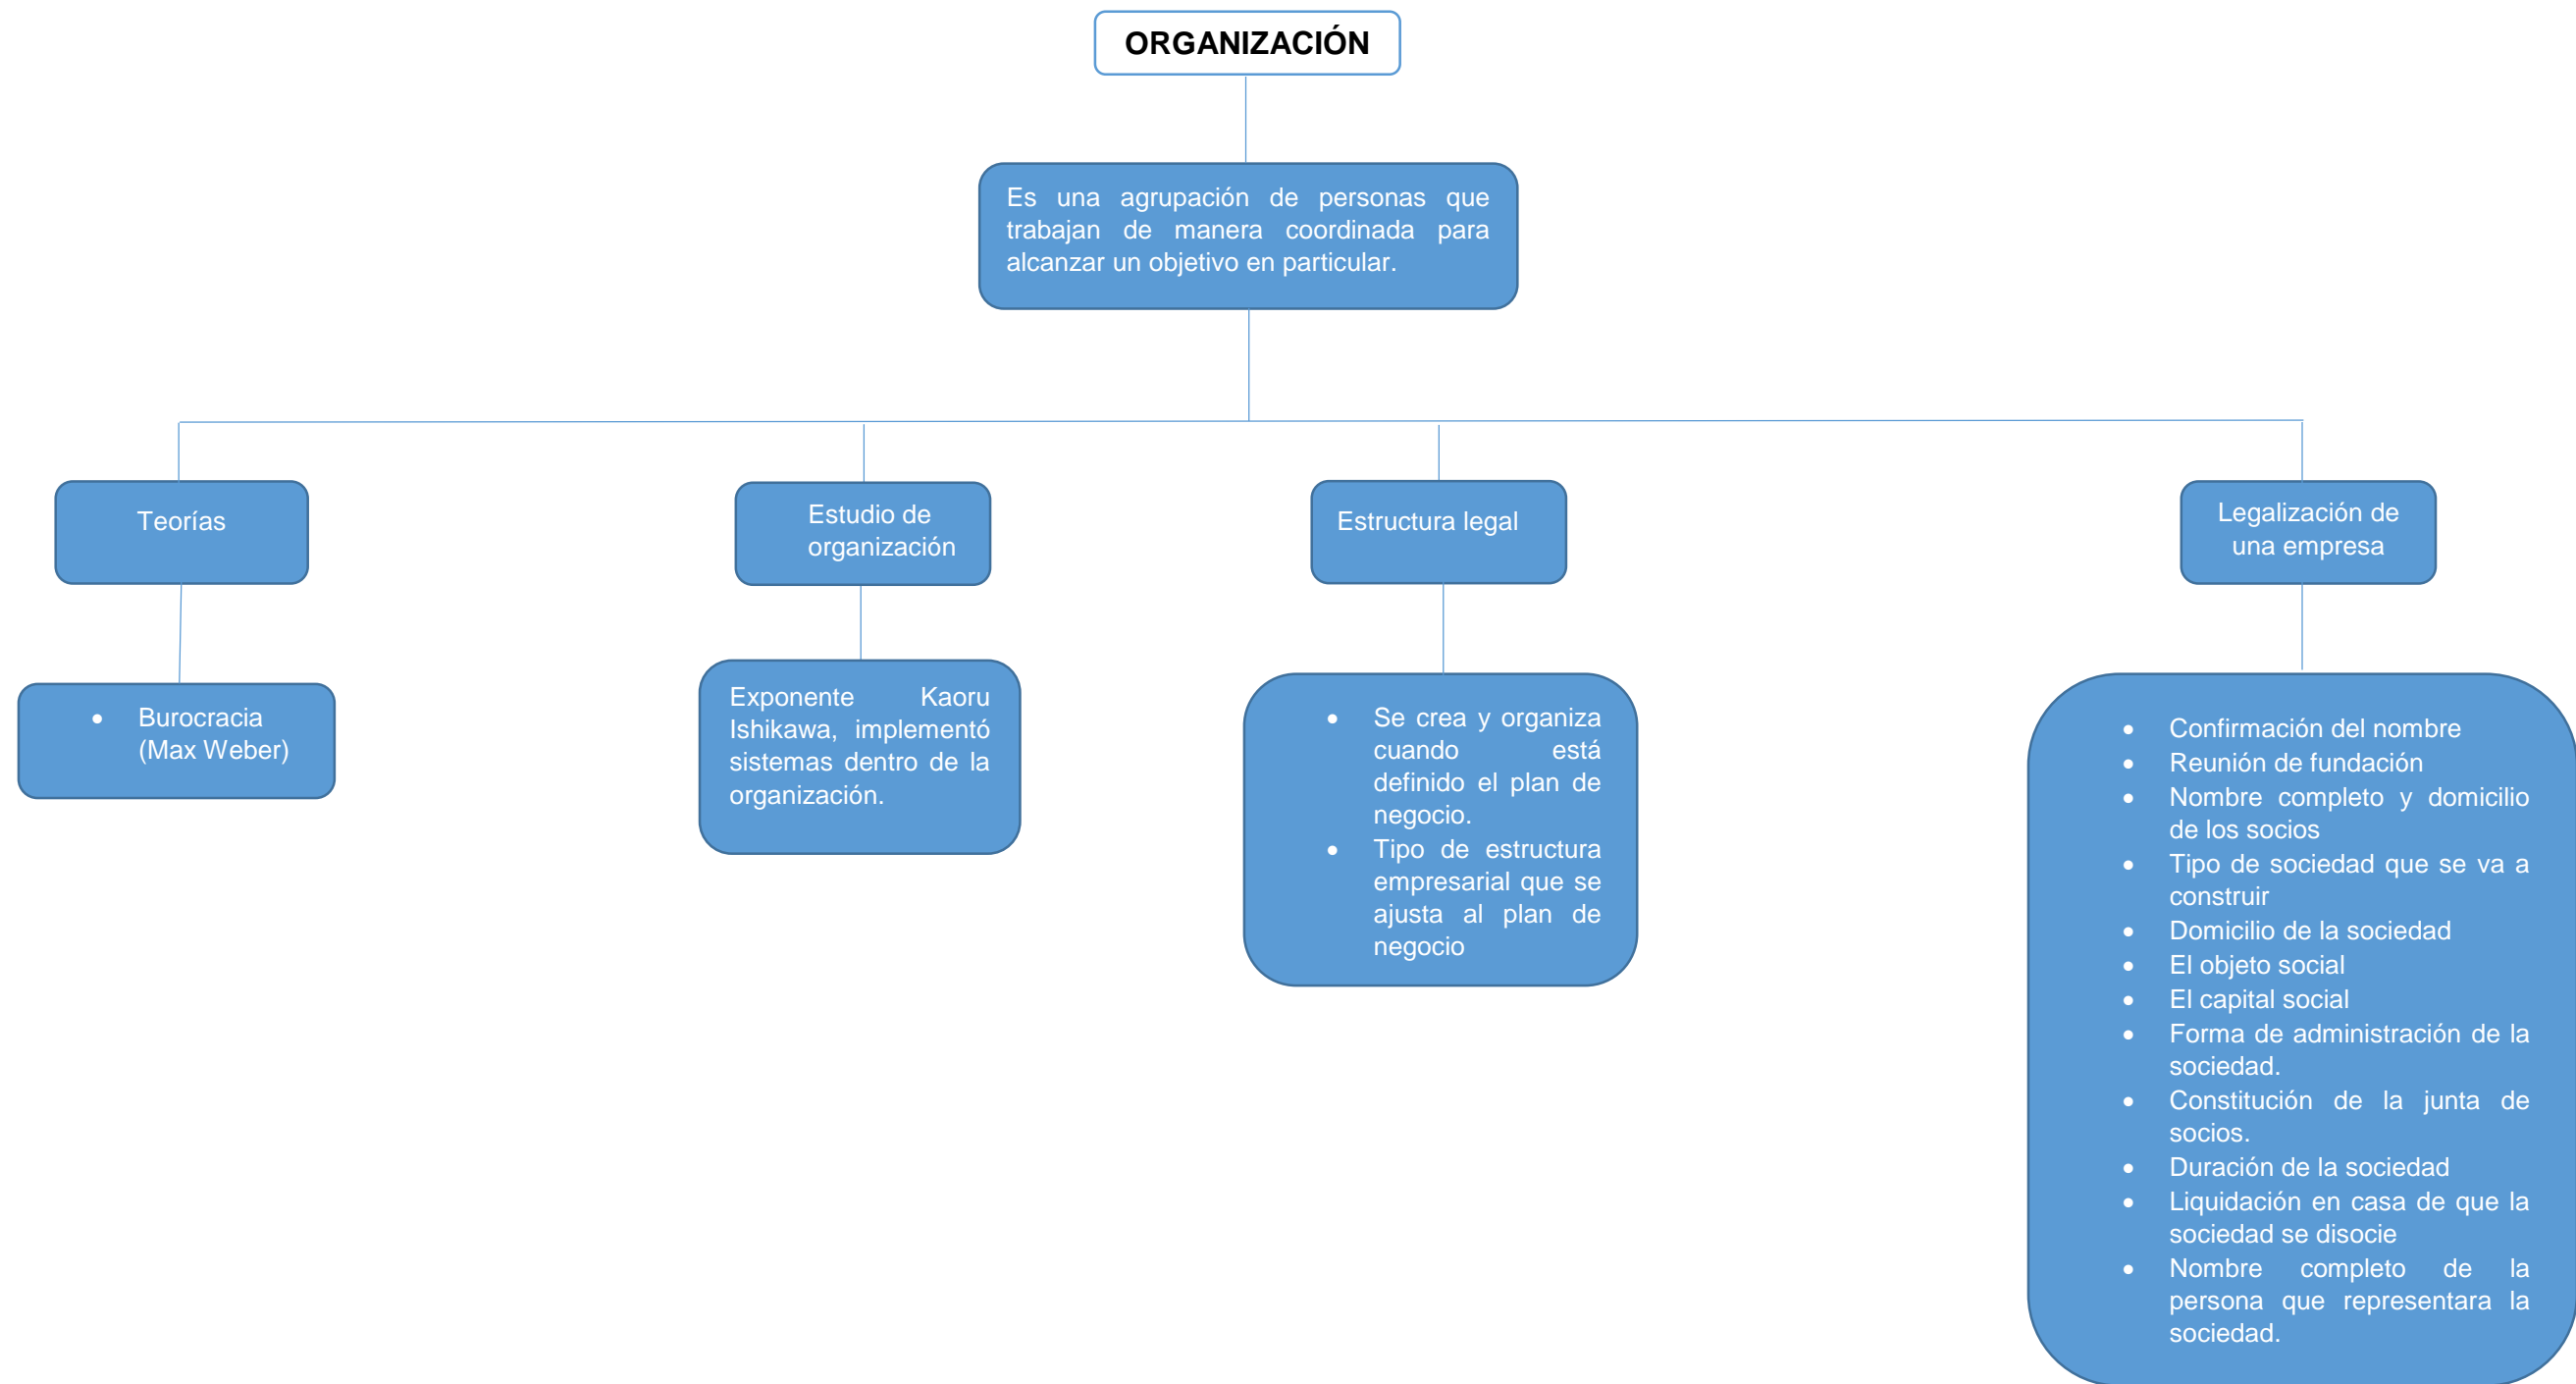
ORGANIZACIÓN

Es una agrupación de personas que trabajan de manera coordinada para alcanzar un objetivo en particular.

Teorías

- Burocracia (Max Weber)

Estudio de organización

Exponente Kaoru Ishikawa, implementó sistemas dentro de la organización.

Estructura legal

- Se crea y organiza cuando está definido el plan de negocio.
- Tipo de estructura empresarial que se ajusta al plan de negocio

Legalización de una empresa

- Confirmación del nombre
- Reunión de fundación
- Nombre completo y domicilio de los socios
- Tipo de sociedad que se va a construir
- Domicilio de la sociedad
- El objeto social
- El capital social
- Forma de administración de la sociedad.
- Constitución de la junta de socios.
- Duración de la sociedad
- Liquidación en casa de que la sociedad se disocie
- Nombre completo de la persona que representara la sociedad.